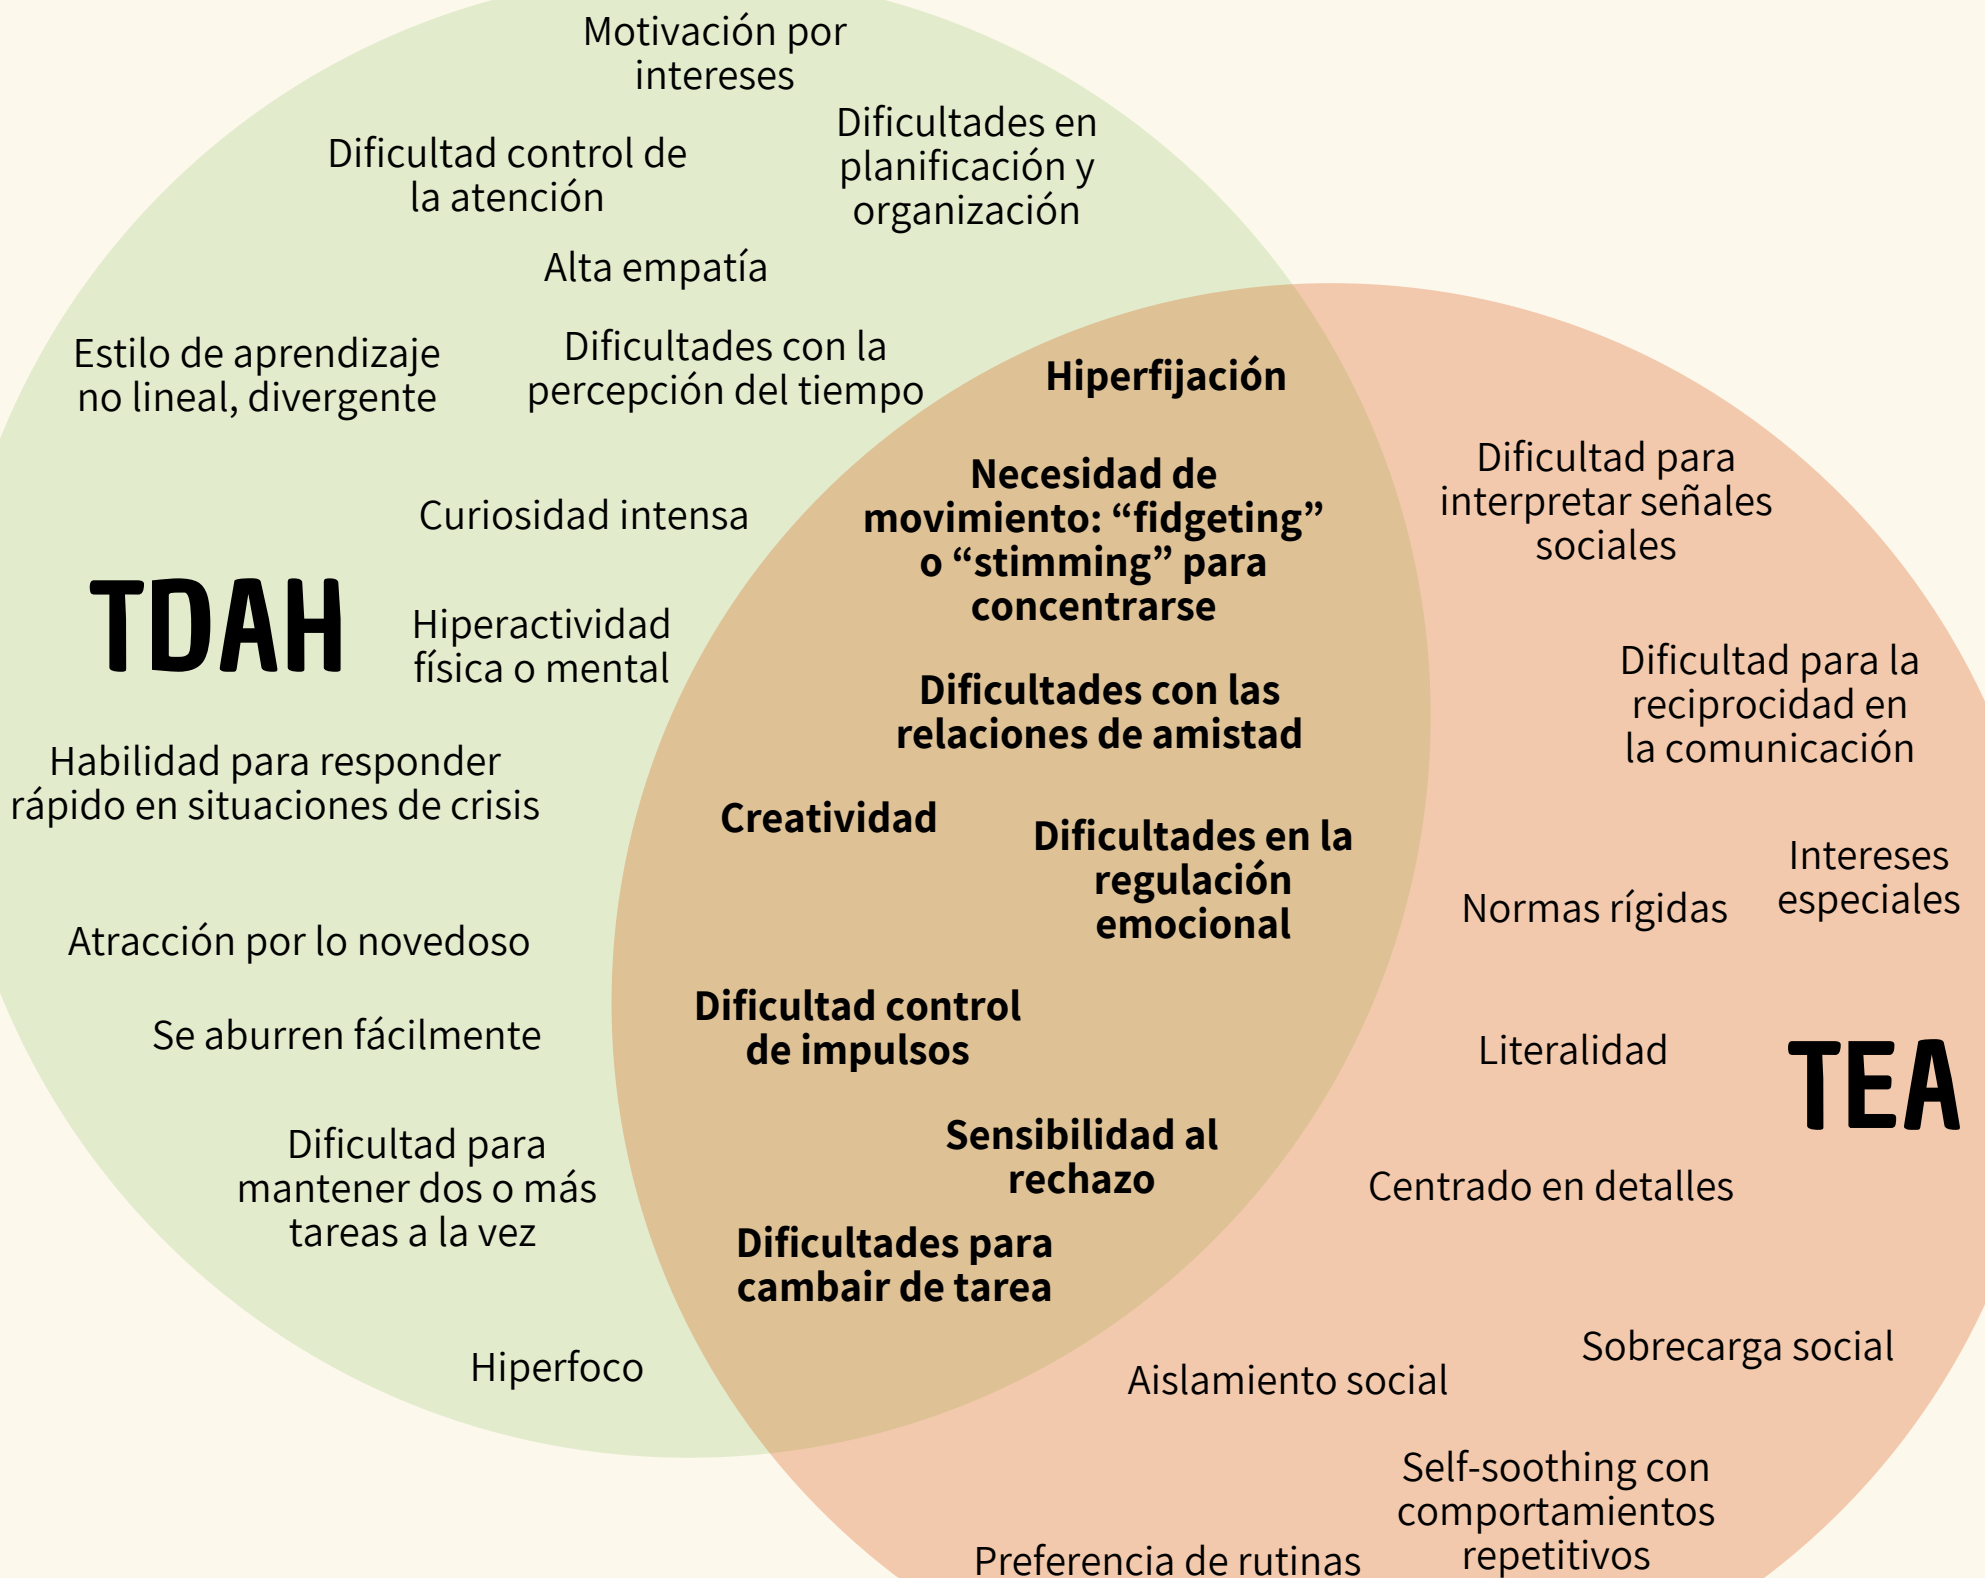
Motivación por intereses

Dificultad control de la atención

Dificultades en planificación y organización

Alta empatía

Estilo de aprendizaje no lineal, divergente

Dificultades con la percepción del tiempo

Curiosidad intensa

TDAH

Hiperactividad física o mental

Habilidad para responder rápido en situaciones de crisis

Atracción por lo novedoso

Se aburren fácilmente

Dificultad para mantener dos o más tareas a la vez

Hiperfoco

Hiperfijación

Necesidad de movimiento: “fidgeting” o “stimming” para concentrarse

Dificultades con las relaciones de amistad

Creatividad

Dificultades en la regulación emocional

Dificultad control de impulsos

Sensibilidad al rechazo

Dificultades para cambair de tarea

Dificultad para interpretar señales sociales

Dificultad para la reciprocidad en la comunicación

Normas rígidas

Intereses especiales

Literalidad

TEA

Centrado en detalles

Sobrecarga social

Aislamiento social

Self-soothing con comportamientos repetitivos

Preferencia de rutinas